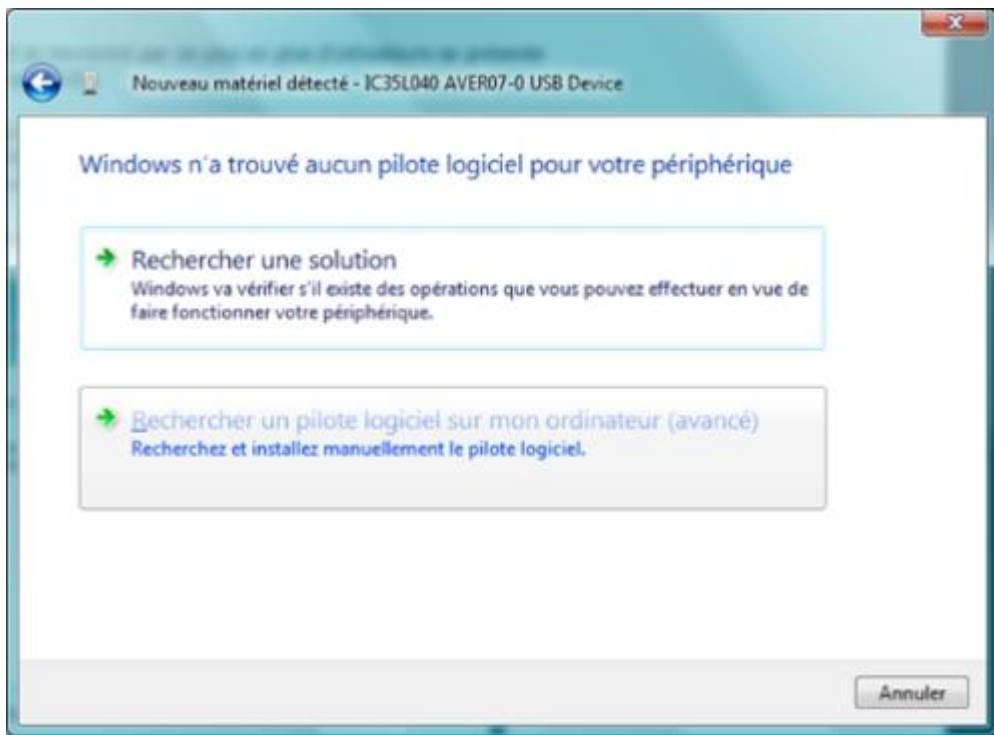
Nouveau matériel détecté - IC35L040 AVER07-0 USB Device

Windows n'a trouvé aucun pilote logiciel pour votre périphérique

Rechercher une solution
Windows va vérifier s'il existe des opérations que vous pouvez effectuer en vue de faire fonctionner votre périphérique.

Rechercher un pilote logiciel sur mon ordinateur (avancé)
Recherchez et installez manuellement le pilote logiciel.

Annuler